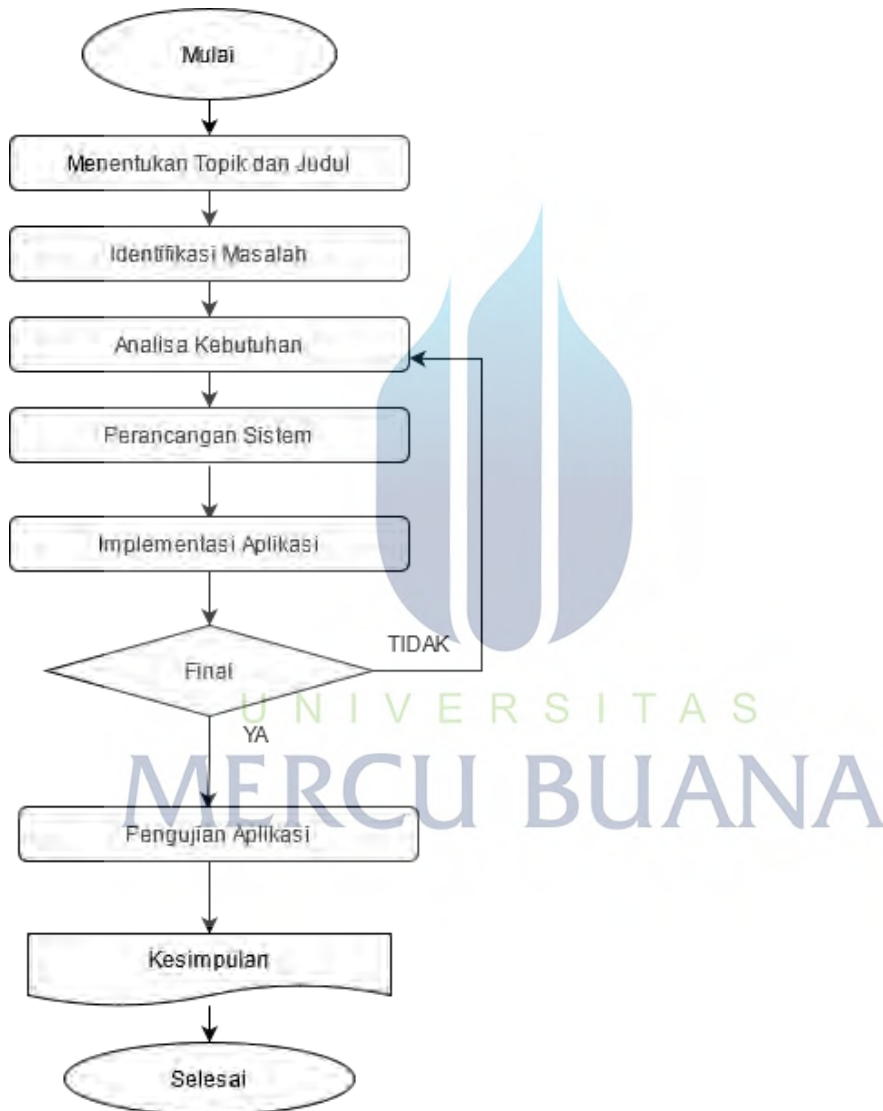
Mulai

Menentukan Topik dan Judul

Identifikasi Masalah

Analisa Kebutuhan

Perancangan Sistem

Implementasi Aplikasi

Final

TIDAK

YA

UNIVERSITAS

MERCU BUANA

Pengujian Aplikasi

Kesimpulan

Selesai